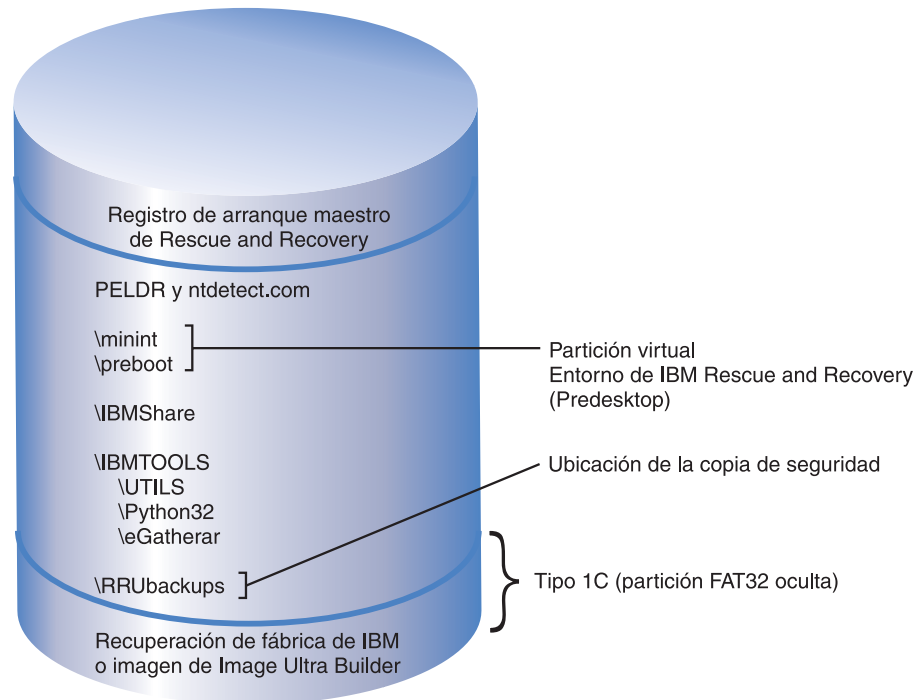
Registro de arranque maestro
de Rescue and Recovery

PELDR y ntdetect.com

\minint
\preboot

Partición virtual
Entorno de IBM Rescue and Recovery
(Predesktop)

\IBMShare

\IBMTOOLS
\UTILS
\Python32
\eGatherar

Ubicación de la copia de seguridad

\RRUbackups

Tipo 1C (partición FAT32 oculta)

Recuperación de fábrica de IBM
o imagen de Image Ultra Builder